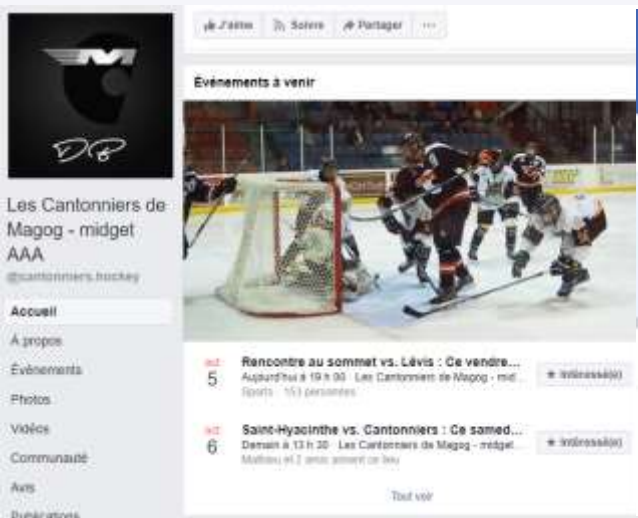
J'aime Suivre Partager ···

Événements à venir

Les Cantonniers de Magog - midget AAA
@cantonniers.hockey

Accueil
À propos
Événements
Photos
Vidéos
Communauté
Avis
Publications

oct. 5
Rencontre au sommet vs. Lévis : Ce vendre...
Aujourd'hui à 19 h 30 · Les Cantonniers de Magog - mid...
Sports · 153 personnes
★ Intéressé(e)

oct. 6
Saint-Hyacinthe vs. Cantonniers : Ce samed...
Demain à 13 h 30 · Les Cantonniers de Magog - midget...
Mathieu et 2 amis aiment ce lieu
★ Intéressé(e)

Tout voir